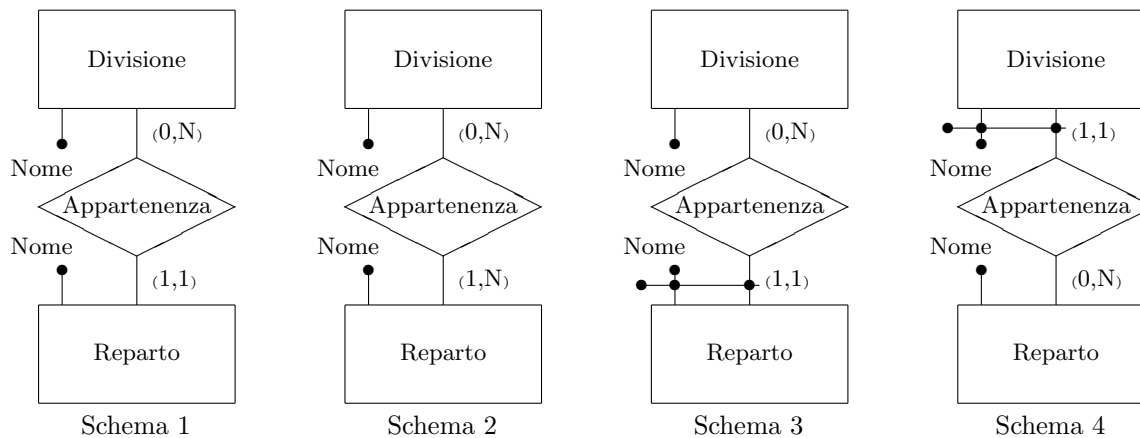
Divisione

Nome

(0,N)

Appartenenza

Nome

(1,1)

Reparto

Schema 1

Divisione

Nome

(0,N)

Appartenenza

Nome

(1,N)

Reparto

Schema 2

Divisione

Nome

(0,N)

Appartenenza

Nome

(1,1)

Reparto

Schema 3

Divisione

(1,1)

Nome

Appartenenza

Nome

(0,N)

Reparto

Schema 4